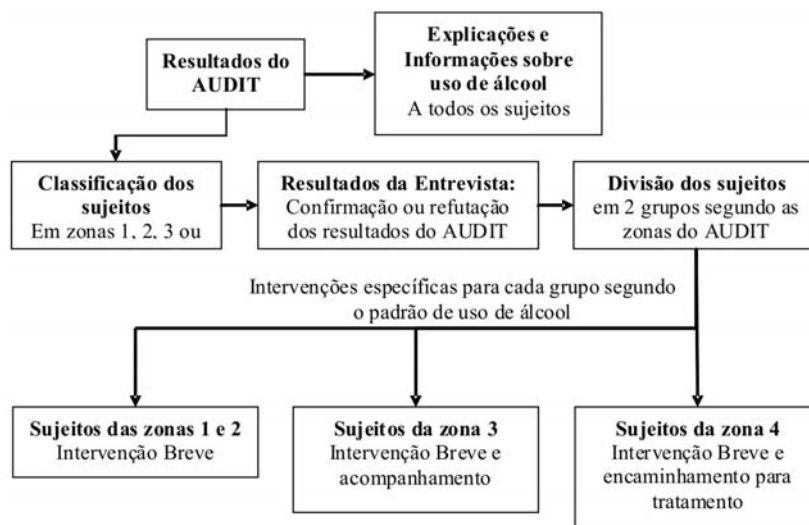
Resultados do AUDIT

Explicações e Informações sobre uso de álcool
A todos os sujeitos

Classificação dos sujeitos
Em zonas 1, 2, 3 ou

Resultados da Entrevista:
Confirmação ou refutação dos resultados do AUDIT

Divisão dos sujeitos em 2 grupos segundo as zonas do AUDIT

Intervenções específicas para cada grupo segundo o padrão de uso de álcool

Sujeitos das zonas 1 e 2
Intervenção Breve

Sujeitos da zona 3
Intervenção Breve e acompanhamento

Sujeitos da zona 4
Intervenção Breve e encaminhamento para tratamento